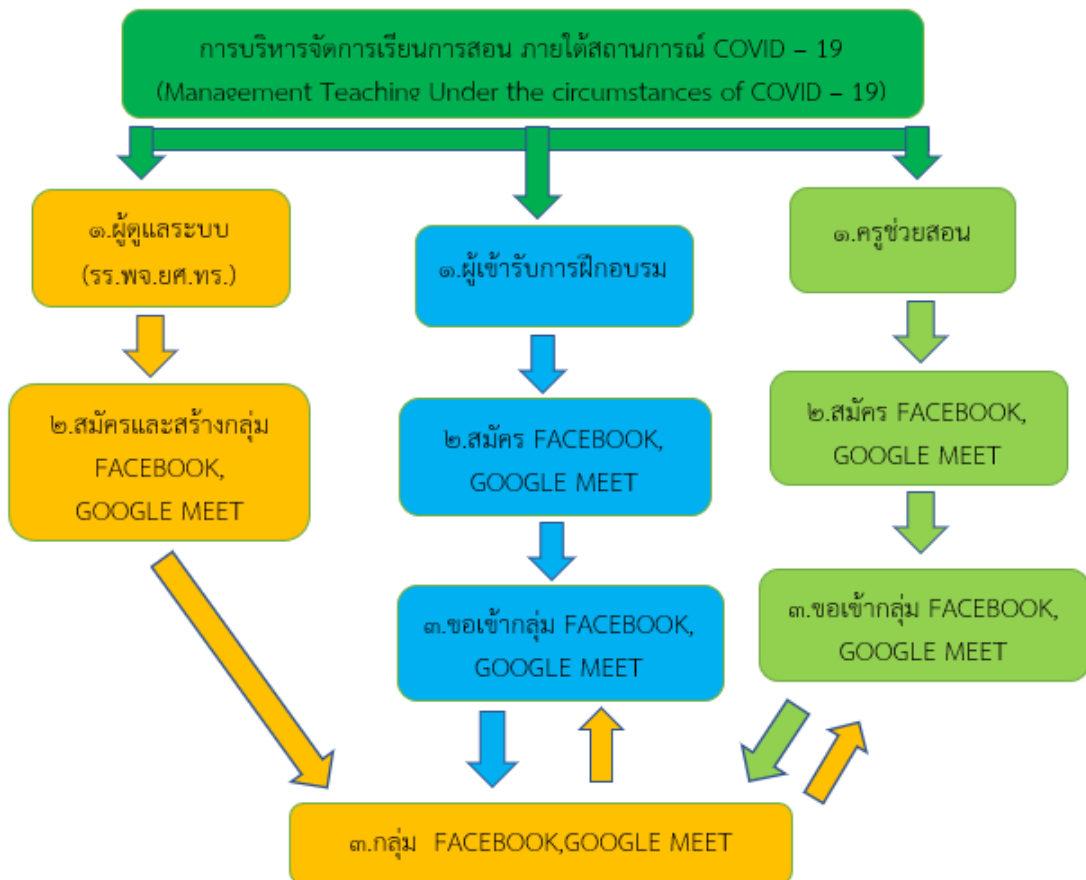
การบริหารจัดการเรียนการสอน ภายใต้สถานการณ์ COVID – 19
(Management Teaching Under the circumstances of COVID – 19)

๑.ผู้ดูแลระบบ
(รร.พจ.ยศ.ทร.)

๑.ผู้เข้ารับการฝึกอบรม

๑.ครูช่วยสอน

๒.สมัครและสร้างกลุ่ม FACEBOOK, GOOGLE MEET

๒.สมัคร FACEBOOK, GOOGLE MEET

๒.สมัคร FACEBOOK, GOOGLE MEET

๓.ขอเข้ากลุ่ม FACEBOOK, GOOGLE MEET

๓.ขอเข้ากลุ่ม FACEBOOK, GOOGLE MEET

๓.กลุ่ม FACEBOOK,GOOGLE MEET